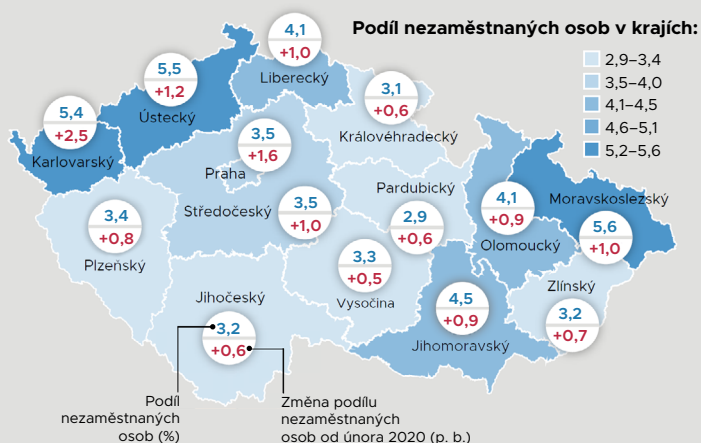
Podíl nezaměstnaných osob v krajích:

2,9–3,4
3,5–4,0
4,1–4,5
4,6–5,1
5,2–5,6

4,1
+1,0
Liberecký

5,5
+1,2
Ústecký

5,4
+2,5
Karlovarský

3,1
+0,6
Královéhradecký

3,5
+1,6
Praha

3,4
+0,8
Plzeňský

Středočeský
3,5
+1,0

Pardubický
2,9
+0,6

4,1
+0,9
Olomoucký

Moravskoslezský
5,6
+1,0

3,3
+0,5
Vysočina

Jihočeský
3,2
+0,6

4,5
+0,9
Jihomoravský

Zlínský
3,2
+0,7

Podíl nezaměstnaných osob (%)

Změna podílu nezaměstnaných osob od února 2020 (p. b.)